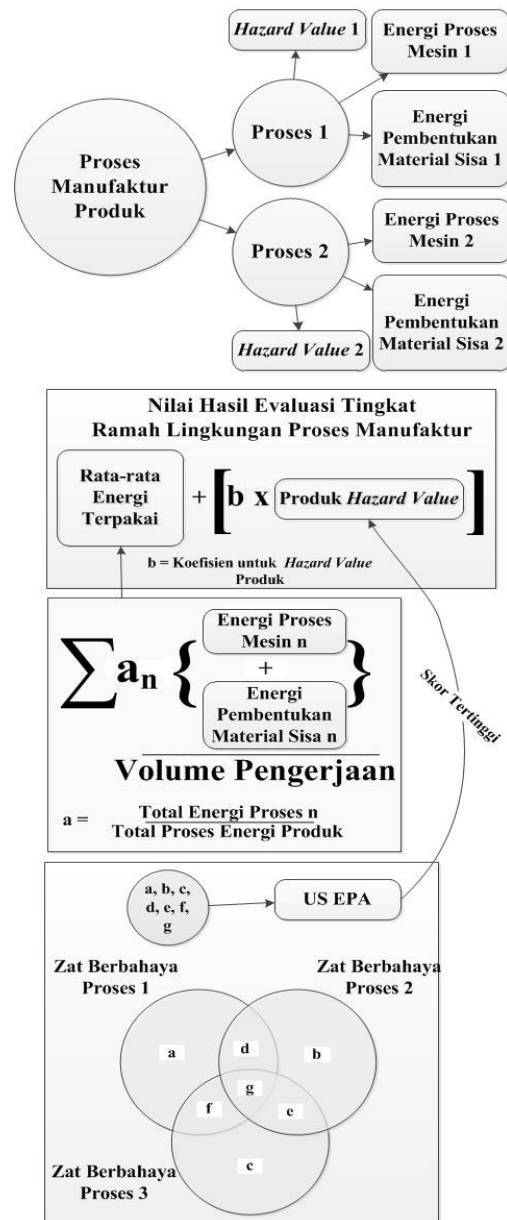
*Hazard Value* 1

Energi Proses Mesin 1

Proses Manufaktur Produk

Proses 1

Energi Pembentukan Material Sisa 1

Energi Proses Mesin 2

Proses 2

Energi Pembentukan Material Sisa 2

*Hazard Value* 2

Nilai Hasil Evaluasi Tingkat Ramah Lingkungan Proses Manufaktur

Rata-rata Energi Terpakai + [b x Produk *Hazard Value*]

b = Koefisien untuk *Hazard Value* Produk

$\sum a_n$ { Energi Proses Mesin n + Energi Pembentukan Material Sisa n }

Volume Pengerjaan

a = $\frac{\text{Total Energi Proses n}}{\text{Total Proses Energi Produk}}$

Skor Tertinggi

a, b, c, d, e, f, g

US EPA

Zat Berbahaya Proses 1

Zat Berbahaya Proses 2

a

d

b

g

f

e

c

Zat Berbahaya Proses 3